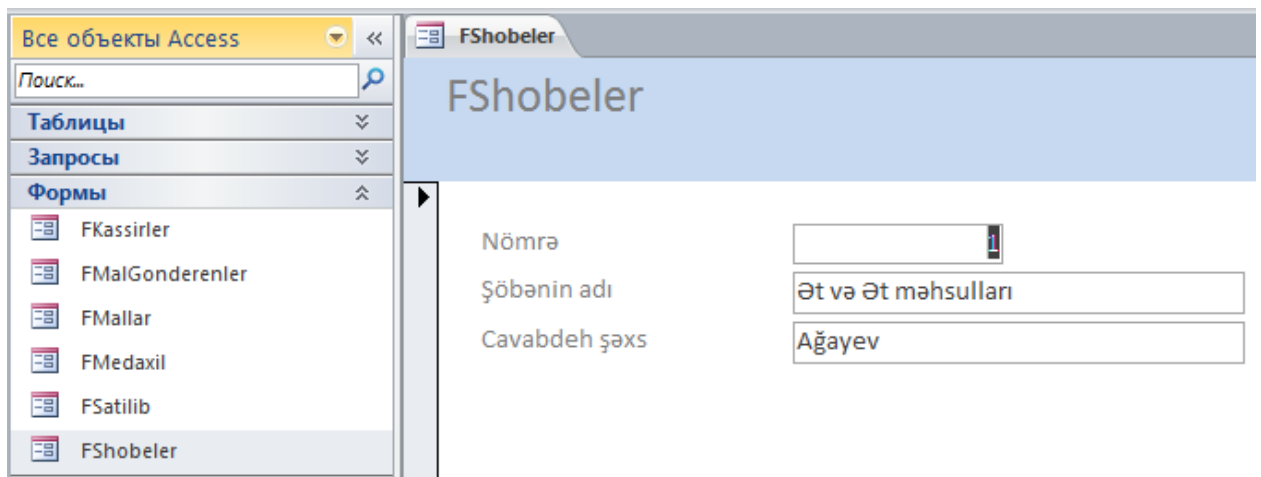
Все объекты Access

Поиск...

Таблицы

Запросы

Формы

FKassirler

FMalGonderenler

FMallar

FMedaxil

FSatilib

FShobeler

FShobeler

FShobeler

Nömrə | 1

Şöbənin adı | Ət və Ət məhsulları

Cavabdeh şəxs | Ağayev